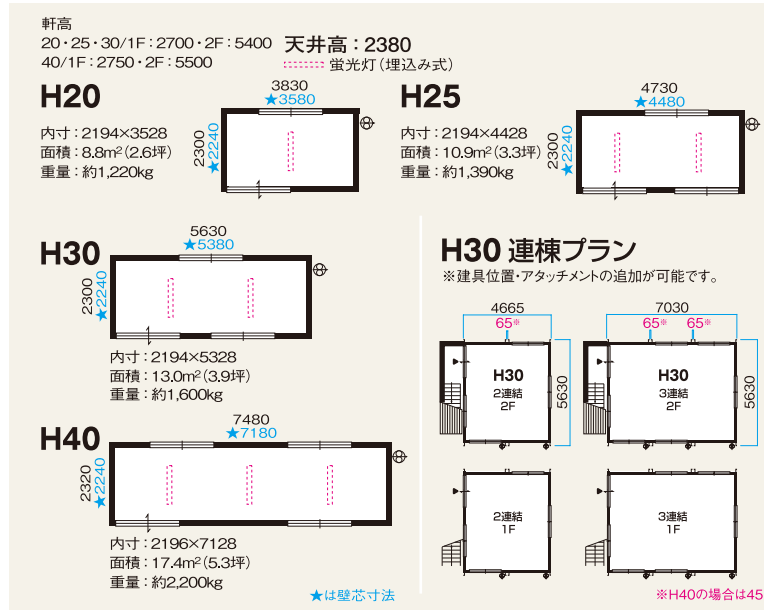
軒高
20・25・30/1F：2700・2F：5400
40/1F：2750・2F：5500

天井高：2380
蛍光灯（埋込み式）

H20
3830
★3580
2300
★2240
内寸：2194×3528
面積：8.8m²(2.6坪)
重量：約1,220kg

H25
4730
★4480
2300
★2240
内寸：2194×4428
面積：10.9m²(3.3坪)
重量：約1,390kg

H30
5630
★5380
2300
★2240
内寸：2194×5328
面積：13.0m²(3.9坪)
重量：約1,600kg

H40
7480
★7180
2320
★2240
内寸：2196×7128
面積：17.4m²(5.3坪)
重量：約2,200kg

★は壁芯寸法

H30 連棟プラン
※建具位置・アタッチメントの追加が可能です。

4665
65※
H30
2連結
2F
5630

7030
65※ 65※
H30
3連結
2F
5630

2連結
1F

3連結
1F

※H40の場合は45